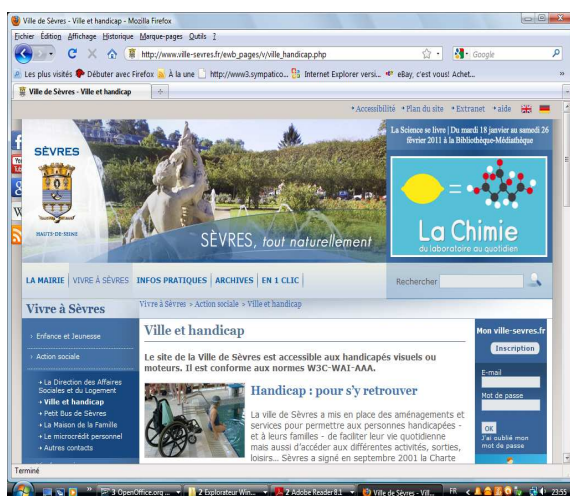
Ville de Sèvres - Ville et handicap - Mozilla Firefox

Fichier Édition Affichage Historique Marque-pages Outils ?

http://www.ville-sevres.fr/ewb_pages/v/ville_handicap.php

Google

Les plus visités Débuter avec Firefox À la une http://www3.sympatico... Internet Explorer versi... eBay, c'est vous! Achet...

Ville de Sèvres - Ville et handicap

• Accessibilité • Plan du site • Extranet • aide

SÈVRES

HAUTS-DE-SEINE

SÈVRES, tout naturellement

La Science se livre | Du mardi 18 janvier au samedi 26 février 2011 à la Bibliothèque-Médiathèque

La Chimie
du laboratoire au quotidien

LA MAIRIE | VIVRE À SÈVRES | INFOS PRATIQUES | ARCHIVES | EN 1 CLIC

Rechercher

Vivre à Sèvres

Vivre à Sèvres > Action sociale > Ville et handicap

› Enfance et Jeunesse

› Action sociale

• La Direction des Affaires Sociales et du Logement
• Ville et handicap
• Petit Bus de Sèvres
• La Maison de la Famille
• Le microcrédit personnel
• Autres contacts

Ville et handicap

Le site de la Ville de Sèvres est accessible aux handicapés visuels ou moteurs. Il est conforme aux normes W3C-WAI-AAA.

Handicap : pour s'y retrouver

La ville de Sèvres a mis en place des aménagements et services pour permettre aux personnes handicapées - et à leurs familles - de faciliter leur vie quotidienne mais aussi d'accéder aux différentes activités, sorties, loisirs... Sèvres a signé en septembre 2001 la Charte

Mon ville-sevres.fr

Inscription

E-mail

Mot de passe

OK

J'ai oublié mon mot de passe

Terminé

3 OpenOffice.org ... 2 Explorateur Win... 2 Adobe Reader 8.1 Ville de Sèvres - Vill... FR 23:55